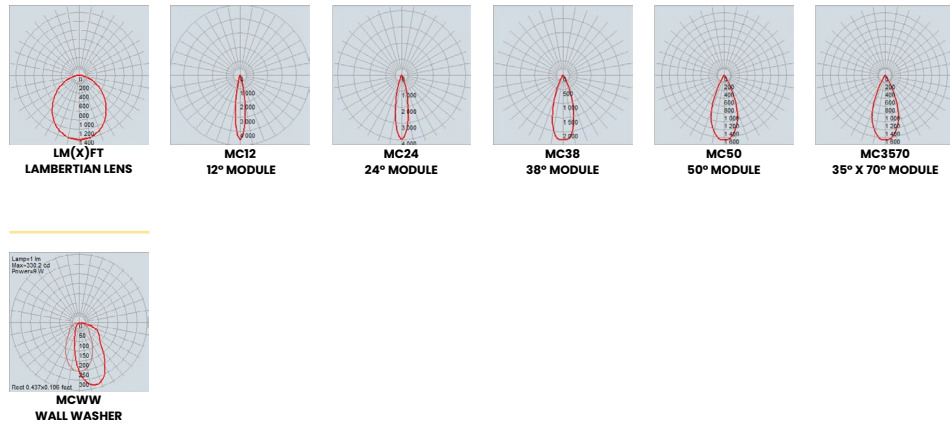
0
200
400
600
800
1 000
1 200
1 400
LM(X)FT
LAMBERTIAN LENS

1 000
2 000
3 000
4 000
MC12
12° MODULE

1 000
2 000
3 000
4 000
MC24
24° MODULE

500
1 000
1 500
2 000
MC38
38° MODULE

200
400
600
800
1 000
1 200
1 400
MC50
50° MODULE

200
400
600
800
1 000
1 200
1 400
1 600
MC3570
35° X 70° MODULE

Lamp=1 lm
Max=330.2 cd
Power=9 W
50
100
150
200
250
300
Root 0.437x0.196 foot
MCWW
WALL WASHER